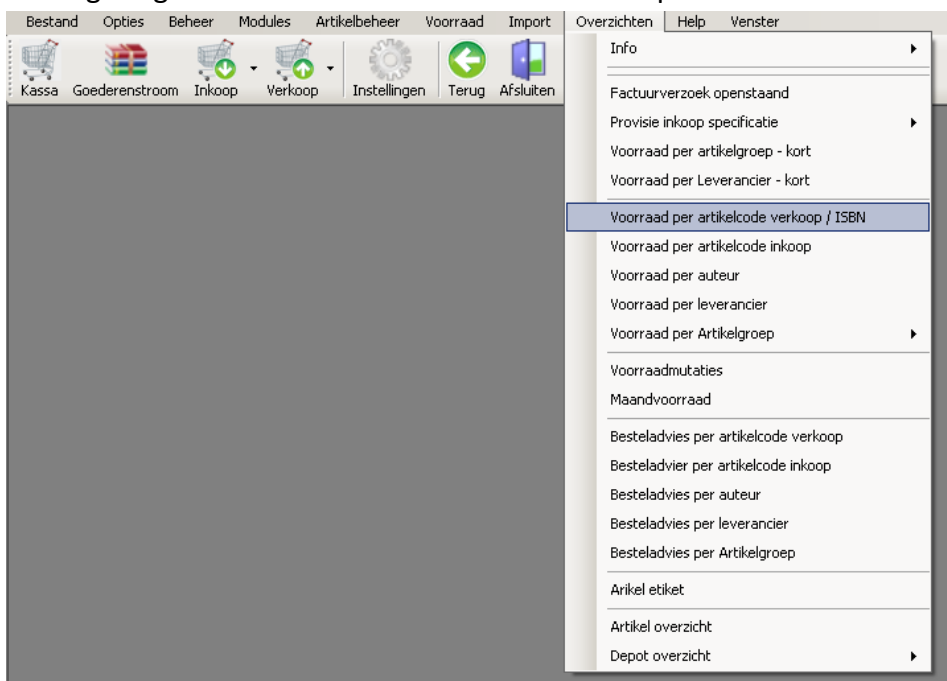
Bestand Opties Beheer Modules Artikelbeheer Voorraad Import Overzichten Help Venster

Kassa Goederenstroom Inkoop Verkoop Instellingen Terug Afsluiten

Info
Factuurverzoek openstaand
Provisie inkoop specificatie
Voorraad per artikelgroep - kort
Voorraad per Leverancier - kort
Voorraad per artikelcode verkoop / ISBN
Voorraad per artikelcode inkoop
Voorraad per auteur
Voorraad per leverancier
Voorraad per Artikelgroep
Voorraadmutaties
Maandvoorraad
Besteladvies per artikelcode verkoop
Besteladvier per artikelcode inkoop
Besteladvies per auteur
Besteladvies per leverancier
Besteladvies per Artikelgroep
Arikel etiket
Artikel overzicht
Depot overzicht